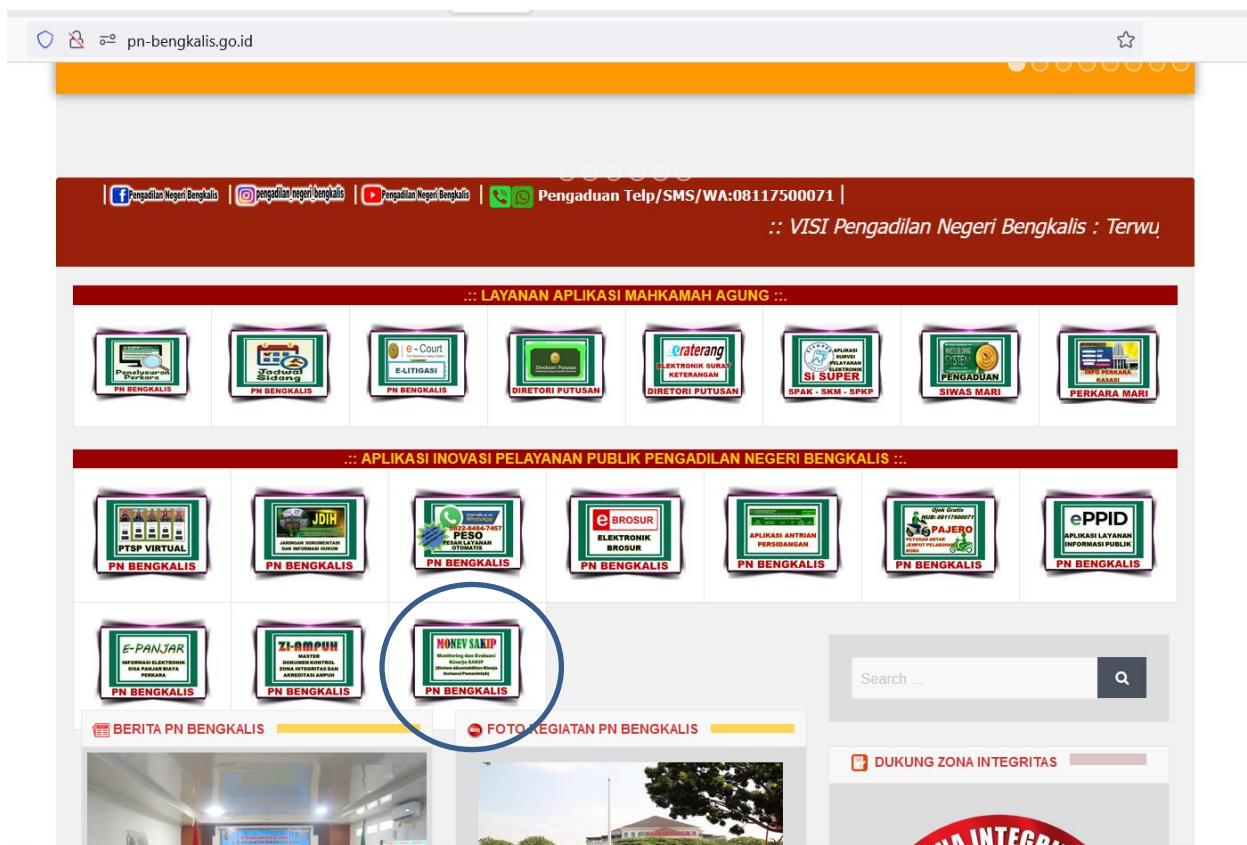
pn-bengkalis.go.id

| Pengadilan Negeri Bengkalis | pengadilan_negeri_bengkalis | Pengadilan Negeri Bengkalis | Pengaduan Telp/SMS/WA:08117500071 |

:: VISI Pengadilan Negeri Bengkalis : Terwu

.:: LAYANAN APLIKASI MAHKAMAH AGUNG ::.

Penelusuran Perkara
PN BENGKALIS

Jadwal Sidang
PN BENGKALIS

e-Court
E-LITIGASI
PN BENGKALIS

Direktori Putusan
DIRETORI PUTUSAN

eraterang
ELEKTRONIK SURAT KETERANGAN
DIRETORI PUTUSAN

APLIKASI SURVEI PELAYANAN ELEKTRONIK
SI SUPER
SPAK - SKM - SPKP

SISTEM PENGADUAN
SIWAS MARI

INFO PERKARA KASASI
PERKARA MARI

.:: APLIKASI INOVASI PELAYANAN PUBLIK PENGADILAN NEGERI BENGKALIS ::.

PTSP VIRTUAL
PN BENGKALIS

JDIH
JARINGAN DOKUMENTASI DAN INFORMASI HUKUM
PN BENGKALIS

0822-8484-7457
PESO
PESAN LAYANAN OTOMATIS
PN BENGKALIS

BROSUR
ELEKTRONIK BROSUR
PN BENGKALIS

APLIKASI ANTRIAN PERSIDANGAN
PN BENGKALIS

Ojek Gratis
HUB: 08117500071
PAJERO
PN BENGKALIS

ePPID
APLIKASI LAYANAN INFORMASI PUBLIK
PN BENGKALIS

E-PANJAR
INFORMASI ELEKTRONIK SISA PANJAR BIAYA PERKARA
PN BENGKALIS

ZI-AMPUH
MASTER DOKUMEN KONTROL ZONA INTEGRITAS DAN AKREDITASI AMPUH
PN BENGKALIS

MONEV SAKIP
Monitoring dan Evaluasi Kinerja SAKIP
(Sistem Akuntabilitas Kinerja Instansi Pemerintah)
PN BENGKALIS

Search ...

BERITA PN BENGKALIS

FOTO KEGIATAN PN BENGKALIS

DUKUNG ZONA INTEGRITAS

INTEGRI